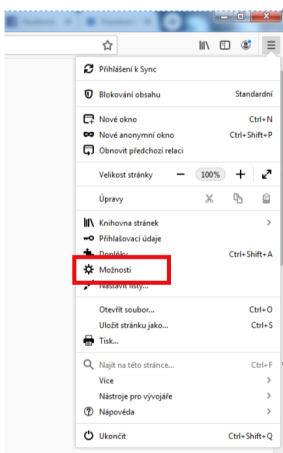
Přihlášení k Sync

Blokování obsahu Standardní

Nové okno Ctrl+N

Nové anonymní okno Ctrl+Shift+P

Obnovit předchozí relaci

Velikost stránky — 100% +

Úpravy

Knihovna stránek >

Přihlašovací údaje

Doplňky Ctrl+Shift+A

Možnosti

Nastavit lišty...

Otevřít soubor... Ctrl+O

Uložit stránku jako... Ctrl+S

Tisk...

Najít na této stránce... Ctrl+F

Více >

Nástroje pro vývojáře >

Nápověda >

Ukončit Ctrl+Shift+Q